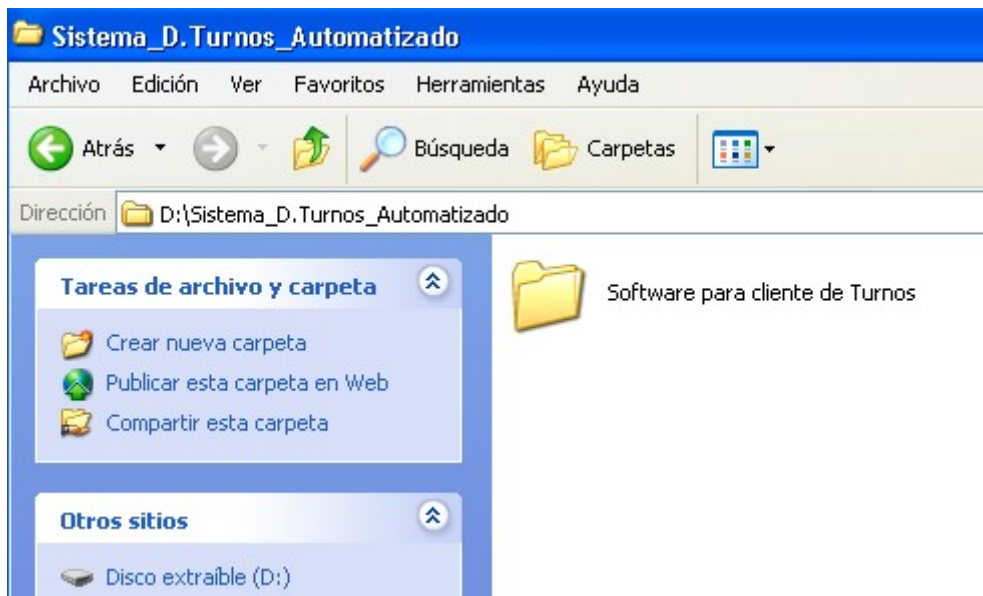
Sistema_D.Turnos_Automatizado

Archivo Edición Ver Favoritos Herramientas Ayuda

Atrás Búsqueda Carpetas

Dirección D:\Sistema_D.Turnos_Automatizado

Tareas de archivo y carpeta

Crear nueva carpeta
Publicar esta carpeta en Web
Compartir esta carpeta

Otros sitios

Disco extraíble (D:)

Software para cliente de Turnos